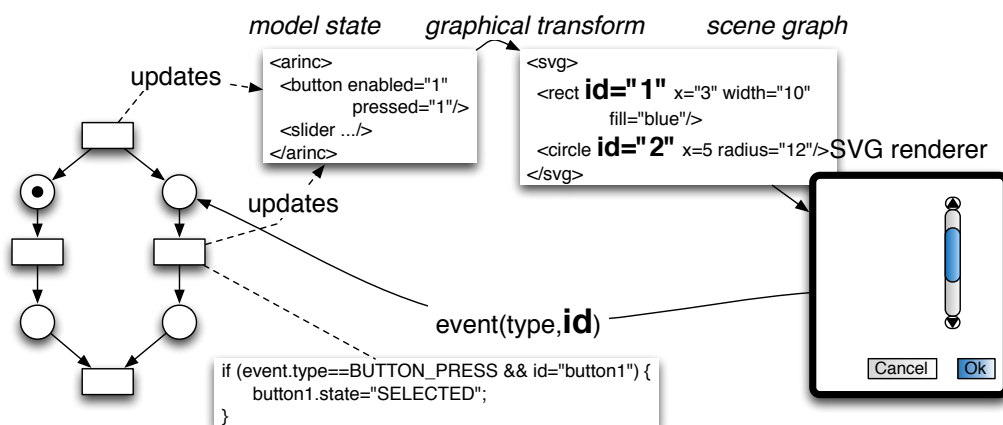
model state

graphical transform

scene graph

updates

<arinc>
<button enabled="1"
pressed="1"/>
<slider .../>
</arinc>

<svg>
<rect id="1" x="3" width="10"
fill="blue"/>
<circle id="2" x=5 radius="12"/>
</svg>

SVG renderer

updates

event(type,id)

if (event.type==BUTTON_PRESS && id="button1") {
button1.state="SELECTED";
}

Cancel

Ok